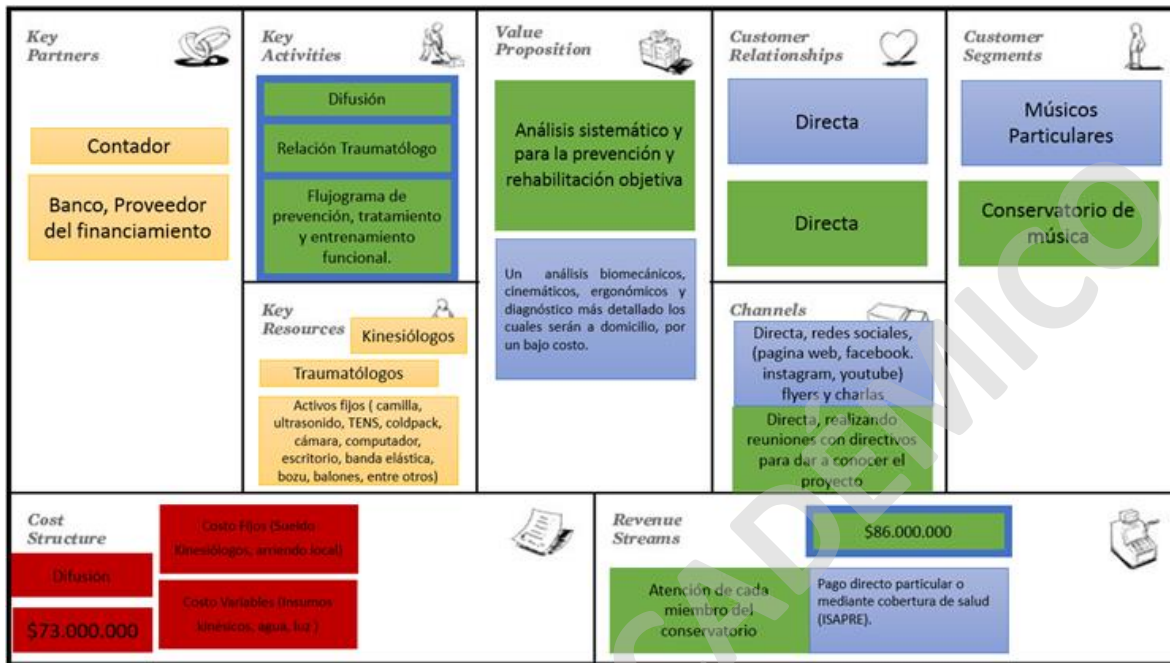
Key Partners

Contador

Banco, Proveedor del financiamiento

Key Activities

Difusión

Relación Traumatólogo

Flujograma de prevención, tratamiento y entrenamiento funcional.

Key Resources

Kinesiólogos

Traumatólogos

Activos fijos ( camilla, ultrasonido, TENS, coldpack, cámara, computador, escritorio, banda elástica, bozu, balones, entre otros)

Value Proposition

Análisis sistemático y para la prevención y rehabilitación objetiva

Un análisis biomecánicos, cinemáticos, ergonómicos y diagnóstico más detallado los cuales serán a domicilio, por un bajo costo.

Customer Relationships

Directa

Directa

Channels

Directa, redes sociales, (pagina web, facebook. instagram, youtube) flyers y charlas

Directa, realizando reuniones con directivos para dar a conocer el proyecto

Customer Segments

Músicos Particulares

Conservatorio de música

Cost Structure

Difusión

$73.000.000

Costo Fijos (Sueldo Kinesiólogos, arriendo local)

Costo Variables (Insumos kinésicos, agua, luz )

Revenue Streams

$86.000.000

Atención de cada miembro del conservatorio

Pago directo particular o mediante cobertura de salud (ISAPRE).

ACADEMICO